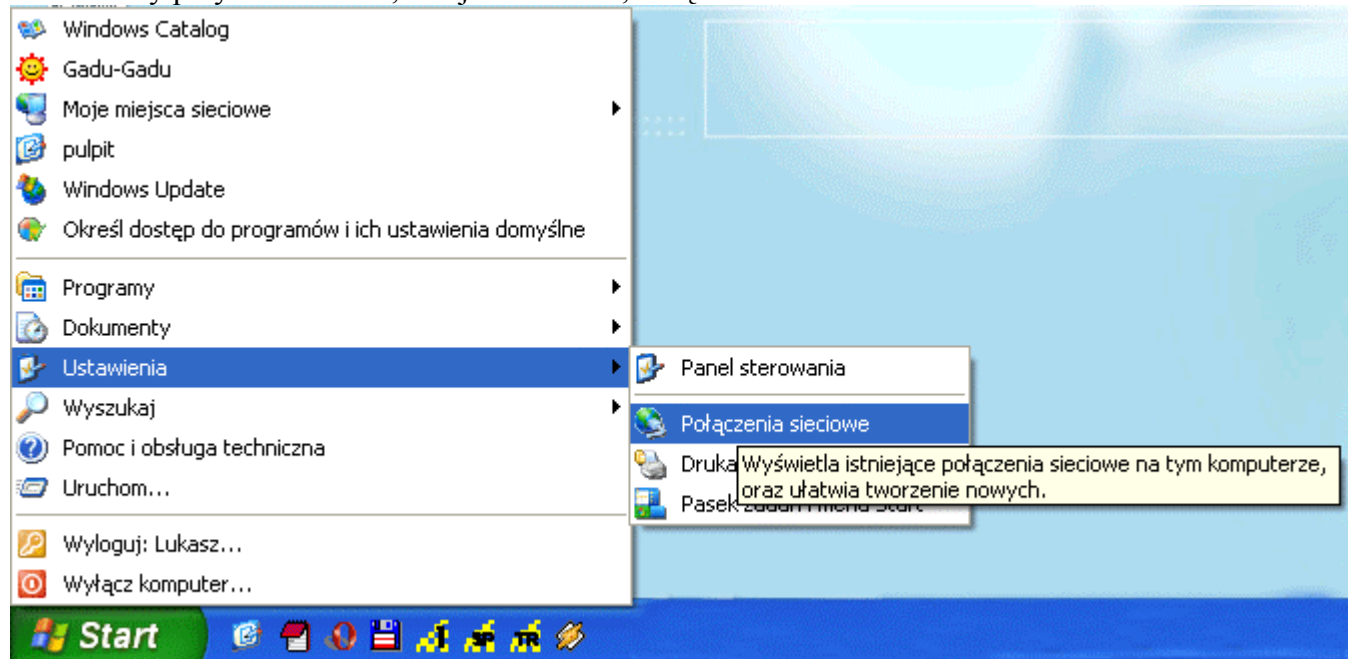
Windows Catalog
Gadu-Gadu
Moje miejsca sieciowe
pulpit
Windows Update
Określ dostęp do programów i ich ustawienia domyślne
Programy
Dokumenty
Ustawienia
Wyszukaj
Pomoc i obsługa techniczna
Uruchom...
Wyloguj: Lukasz...
Wyłącz komputer...
Start

Panel sterowania
Połączenia sieciowe
Druka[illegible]
Pasek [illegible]

Wyświetla istniejące połączenia sieciowe na tym komputerze, oraz ułatwia tworzenie nowych.